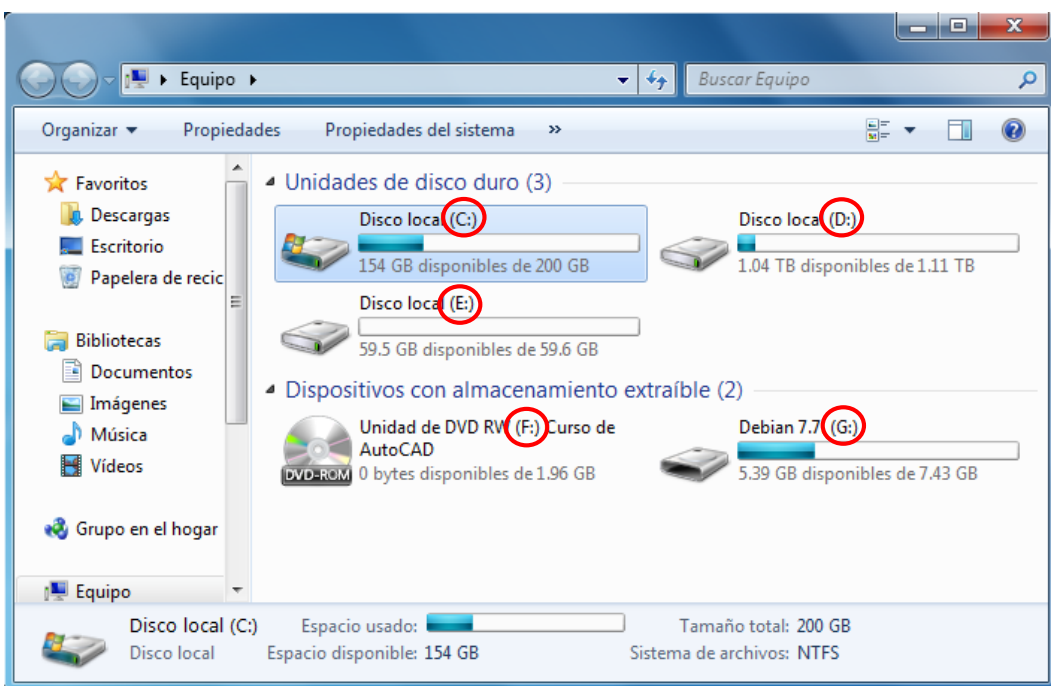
Equipo

Buscar Equipo

Organizar ▾ Propiedades Propiedades del sistema »

Favoritos
Descargas
Escritorio
Papelera de recic

Bibliotecas
Documentos
Imágenes
Música
Vídeos

Grupo en el hogar

Equipo

Unidades de disco duro (3)

Disco local (C:)
154 GB disponibles de 200 GB

Disco local (D:)
1.04 TB disponibles de 1.11 TB

Disco local (E:)
59.5 GB disponibles de 59.6 GB

Dispositivos con almacenamiento extraíble (2)

Unidad de DVD RW (F:) Curso de AutoCAD
0 bytes disponibles de 1.96 GB

DVD-ROM

Debian 7.7 (G:)
5.39 GB disponibles de 7.43 GB

Disco local (C:) Espacio usado: Tamaño total: 200 GB
Disco local Espacio disponible: 154 GB Sistema de archivos: NTFS